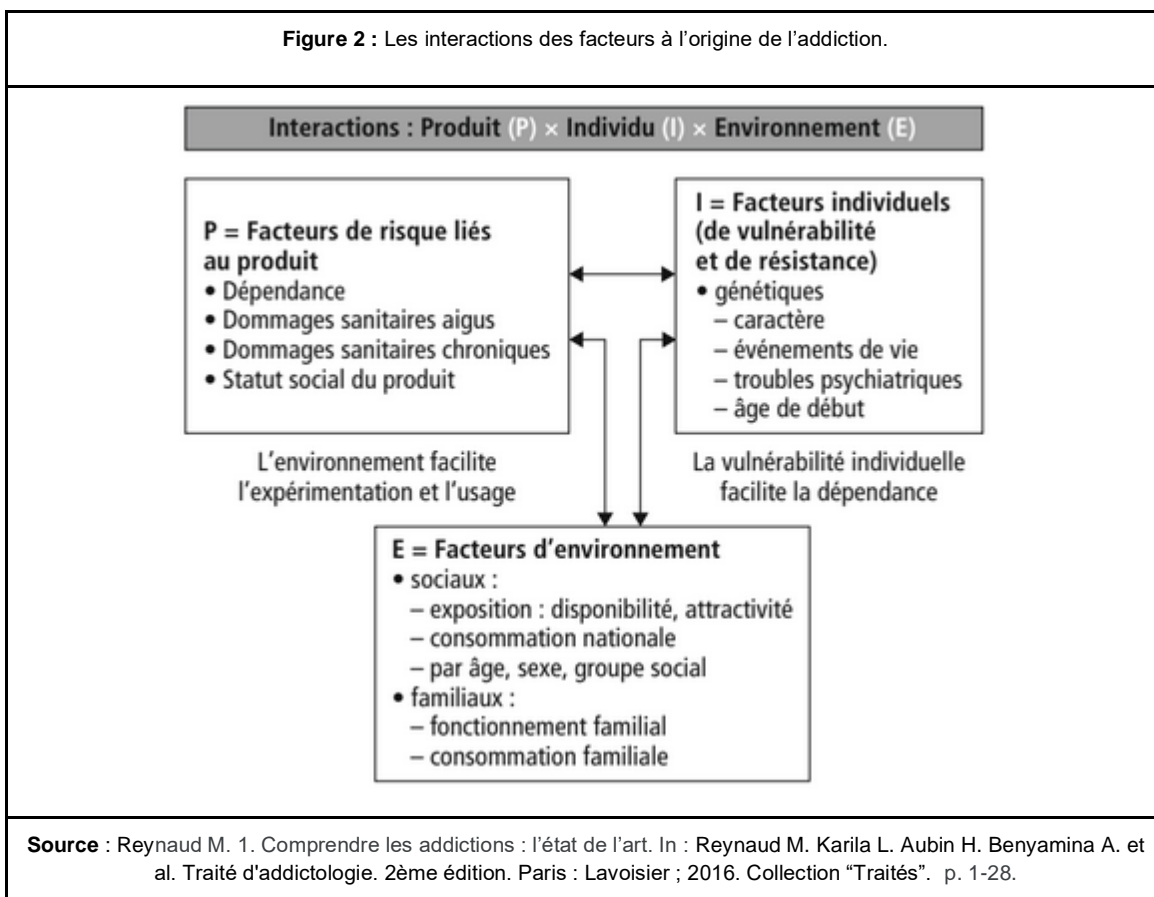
**Figure 2 :** Les interactions des facteurs à l'origine de l'addiction.

Interactions : Produit (P) × Individu (I) × Environnement (E)

P = Facteurs de risque liés au produit
• Dépendance
• Dommages sanitaires aigus
• Dommages sanitaires chroniques
• Statut social du produit

I = Facteurs individuels (de vulnérabilité et de résistance)
• génétiques
– caractère
– événements de vie
– troubles psychiatriques
– âge de début

L'environnement facilite l'expérimentation et l'usage

La vulnérabilité individuelle facilite la dépendance

E = Facteurs d'environnement
• sociaux :
– exposition : disponibilité, attractivité
– consommation nationale
– par âge, sexe, groupe social
• familiaux :
– fonctionnement familial
– consommation familiale

**Source** : Reynaud M. 1. Comprendre les addictions : l'état de l'art. In : Reynaud M. Karila L. Aubin H. Benyamina A. et al. Traité d'addictologie. 2ème édition. Paris : Lavoisier ; 2016. Collection "Traités". p. 1-28.